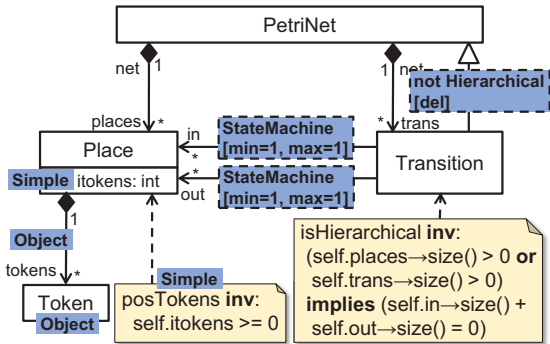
PetriNet

net 1

1 net

not Hierarchical
[del]

places *

in

StateMachine
[min=1, max=1]

* trans

Place

*

Transition

Simple itokens: int

*

StateMachine
[min=1, max=1]

out

1

Object

tokens *

Simple

Token
Object

posTokens **inv**:
self.itokens >= 0

isHierarchical **inv**:
(self.places→size() > 0 **or** self.trans→size() > 0)
**implies** (self.in→size() + self.out→size() = 0)